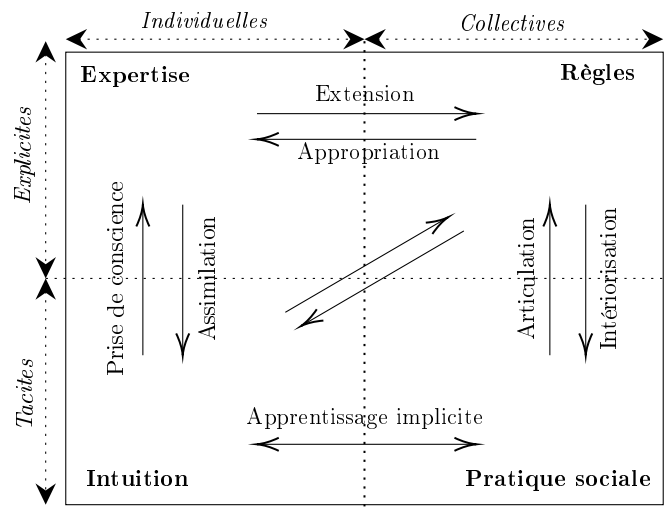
Individuelles

Collectives

Explicites

Tacites

Expertise

Règles

Extension

Appropriation

Prise de conscience

Assimilation

Articulation

Intériorisation

Apprentissage implicite

Intuition

Pratique sociale